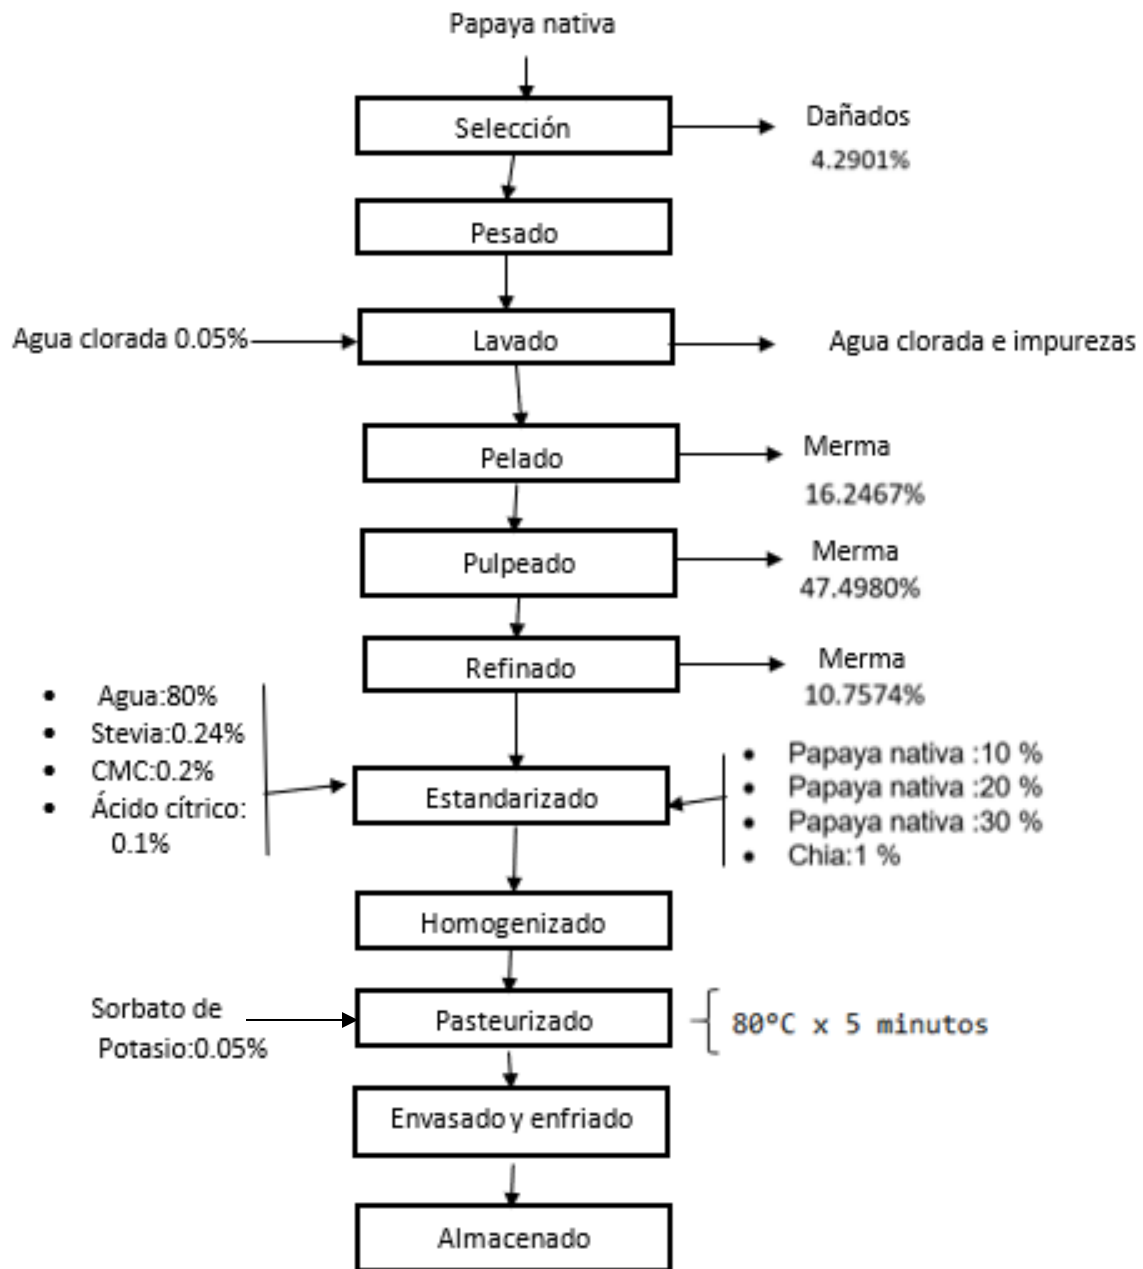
Papaya nativa

Selección

Dañados
4.2901%

Pesado

Agua clorada 0.05%

Lavado

Agua clorada e impurezas

Pelado

Merma
16.2467%

Pulpeado

Merma
47.4980%

Refinado

Merma
10.7574%

- Agua:80%
- Stevia:0.24%
- CMC:0.2%
- Ácido cítrico: 0.1%

Estandarizado

- Papaya nativa :10 %
- Papaya nativa :20 %
- Papaya nativa :30 %
- Chia:1 %

Homogenizado

Sorbato de Potasio:0.05%

Pasteurizado

80°C x 5 minutos

Envasado y enfriado

Almacenado